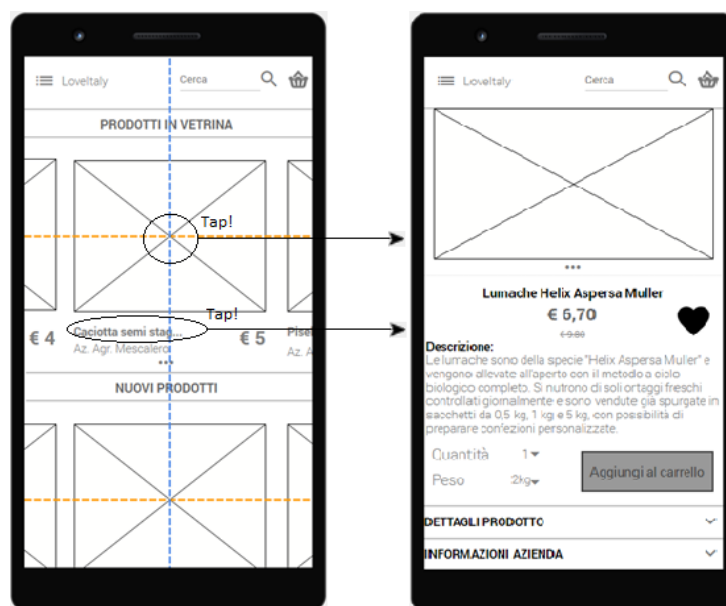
LoveItaly
Cerca

PRODOTTI IN VETRINA

Tap!

Tap!

€ 4

Caciotta semi stag...
Az. Agr. Mescalero

€ 5

Pise
Az. A

...

NUOVI PRODOTTI

LoveItaly
Cerca

...

Lumache Helix Aspersa Muller
€ 5,70
€ 9,80

Descrizione:
Le lumache sono della specie "Helix Aspersa Muller" e vengono allevate all'aperto con il metodo a ciclo biologico completo. Si nutrono di soli ortaggi freschi controllati giornalmente e sono vendute già spurgate in sacchetti da 0,5 kg, 1 kg e 5 kg, con possibilità di preparare confezioni personalizzate.

Quantità 1
Peso 2kg

Aggiungi al carrello

DETTAGLI PRODOTTO

INFORMAZIONI AZIENDA